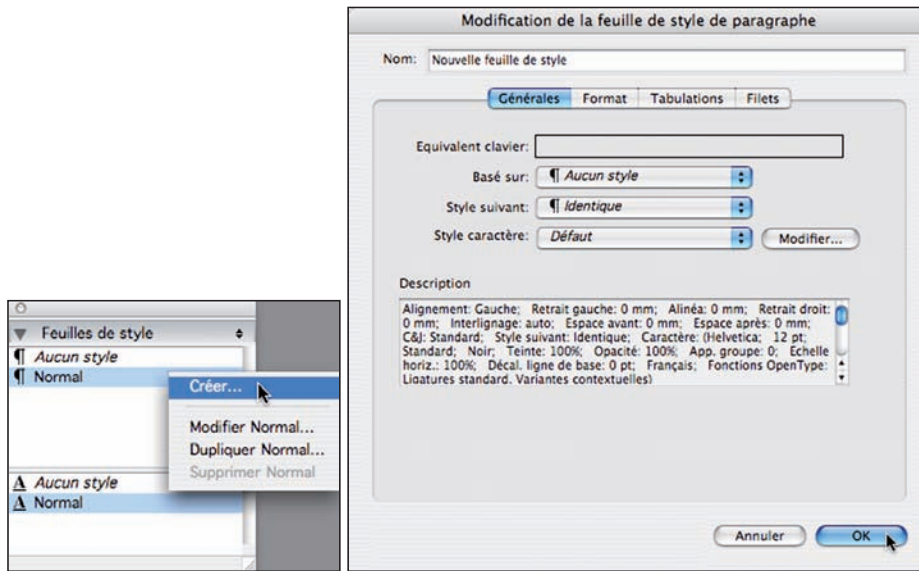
Feuilles de style
¶ Aucun style
¶ Normal
Créer...
Modifier Normal...
Dupliquer Normal...
Supprimer Normal
A Aucun style
A Normal

Modification de la feuille de style de paragraphe

Nom: Nouvelle feuille de style

Générales | Format | Tabulations | Filets

Equivalent clavier:
Basé sur: ¶ Aucun style
Style suivant: ¶ Identique
Style caractère: Défaut
Modifier...

Description

Alignement: Gauche; Retrait gauche: 0 mm; Alinéa: 0 mm; Retrait droit: 0 mm; Interlignage: auto; Espace avant: 0 mm; Espace après: 0 mm; C&J: Standard; Style suivant: Identique; Caractère: (Helvetica; 12 pt; Standard; Noir; Teinte: 100%; Opacité: 100%; App. groupe: 0; Echelle horiz.: 100%; Décal. ligne de base: 0 pt; Français; Fonctions OpenType: Ligatures standard, Variantes contextuelles)

Annuler
OK